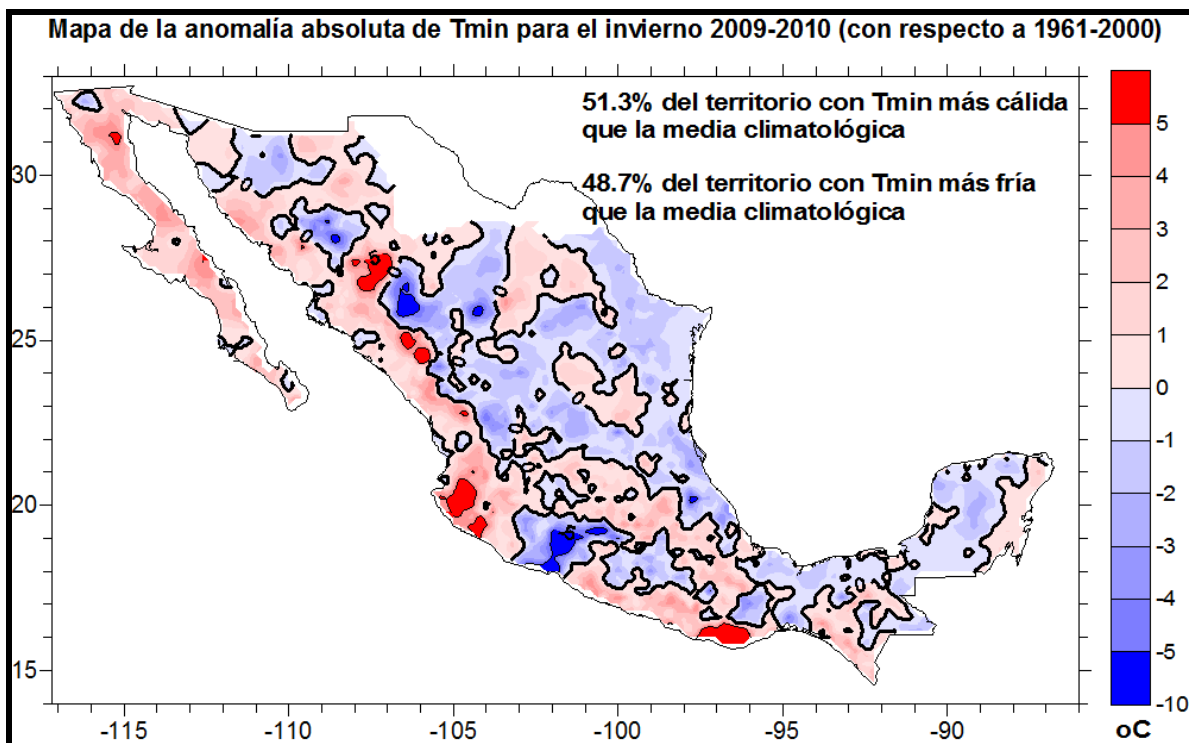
Mapa de la anomalía absoluta de Tmin para el invierno 2009-2010 (con respecto a 1961-2000)

51.3% del territorio con Tmin más cálida que la media climatológica

48.7% del territorio con Tmin más fría que la media climatológica

30
25
20
15

-115 -110 -105 -100 -95 -90

5
4
3
2
1
0
-1
-2
-3
-4
-5
-10
oC